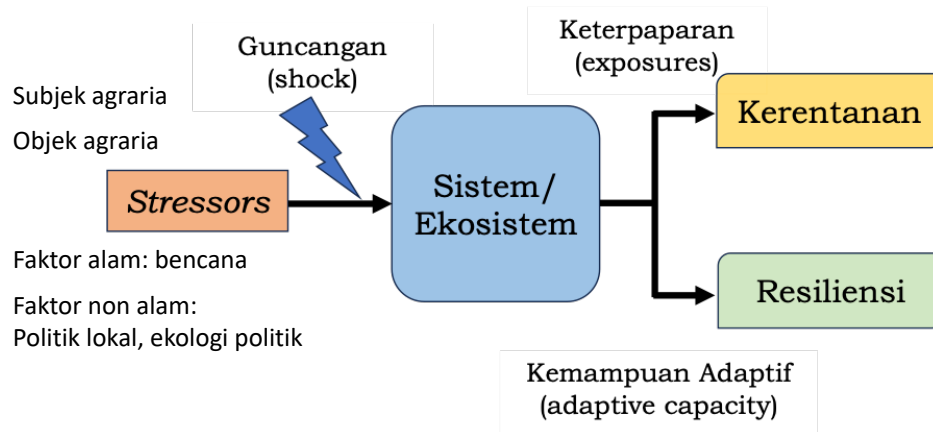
Guncangan
(shock)

Keterpaparan
(exposures)

Subjek agraria

Objek agraria

Stressors

Sistem/
Ekosistem

Kerentanan

Resiliensi

Faktor alam: bencana

Faktor non alam:
Politik lokal, ekologi politik

Kemampuan Adaptif
(adaptive capacity)